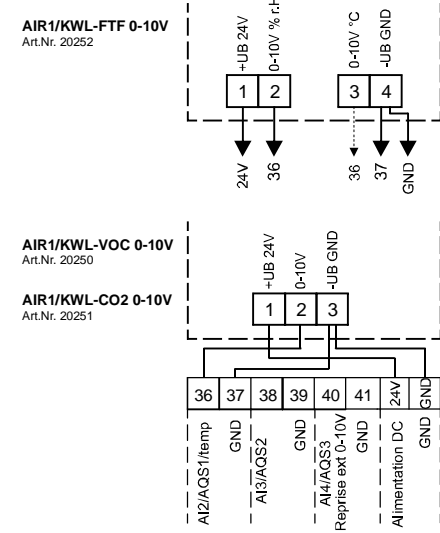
AIR1/KWL-FTF 0-10V
Art.Nr. 20252

+UB 24V
0-10V % r.H
0-10V °C
-UB GND

1 2 3 4

24V
36
36
37
GND

AIR1/KWL-VOC 0-10V
Art.Nr. 20250

AIR1/KWL-CO2 0-10V
Art.Nr. 20251

+UB 24V
0-10V
-UB GND

1 2 3

| 36 | 37 | 38 | 39 | 40 | 41 | 24V | GND |
|---|---|---|---|---|---|---|---|

AI2/AQS1/temp
GND
AI3/AQS2
GND
AI4/AQS3 Reprise ext 0-10V
GND
Alimentation DC
GND